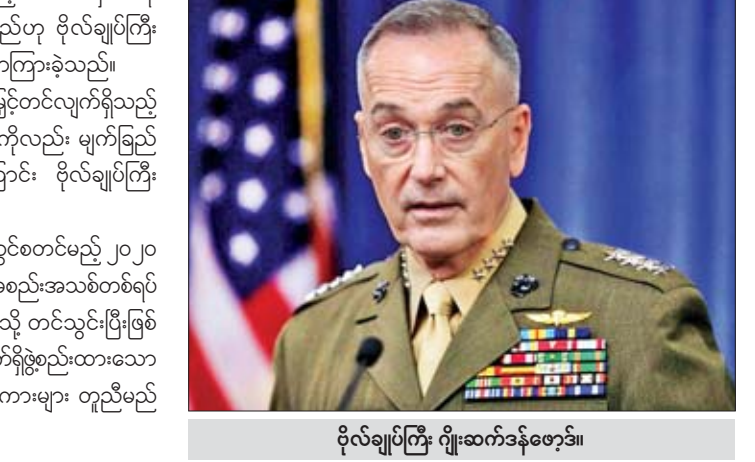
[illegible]
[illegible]ည်ဟု ဗိုလ်ချုပ်ကြီး
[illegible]ကြားခဲ့သည်။
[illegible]ခြင်းတင်လျက်ရှိသည့်
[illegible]ကိုလည်း မျက်ခြည်
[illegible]ခြင်း ဗိုလ်ချုပ်ကြီး

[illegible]သွင်းစတင်မည့် ၂၀၂၀
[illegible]စည်းအသစ်တစ်ရပ်
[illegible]သို့ တင်သွင်းပြီးဖြစ်
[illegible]က်ရှိဖွဲ့စည်းထားသော
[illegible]ကားများ တူညီမည်

ဗိုလ်ချုပ်ကြီး ဂျိုးဆက်ဒန်ဖော့ဒ်။